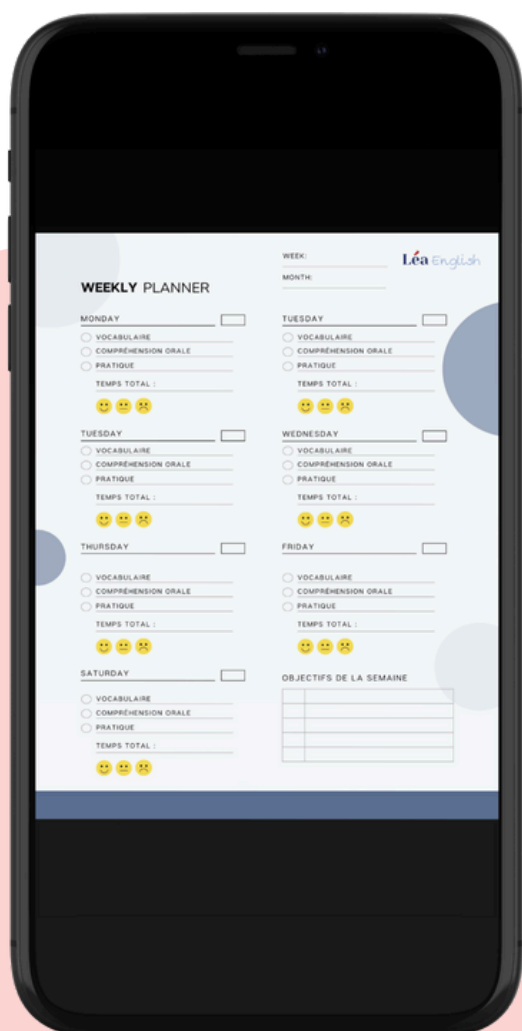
WEEK:

MONTH:

Léa English

WEEKLY PLANNER

MONDAY
VOCABULAIRE
COMPRÉHENSION ORALE
PRATIQUE
TEMPS TOTAL :

TUESDAY
VOCABULAIRE
COMPRÉHENSION ORALE
PRATIQUE
TEMPS TOTAL :

TUESDAY
VOCABULAIRE
COMPRÉHENSION ORALE
PRATIQUE
TEMPS TOTAL :

WEDNESDAY
VOCABULAIRE
COMPRÉHENSION ORALE
PRATIQUE
TEMPS TOTAL :

THURSDAY
VOCABULAIRE
COMPRÉHENSION ORALE
PRATIQUE
TEMPS TOTAL :

FRIDAY
VOCABULAIRE
COMPRÉHENSION ORALE
PRATIQUE
TEMPS TOTAL :

SATURDAY
VOCABULAIRE
COMPRÉHENSION ORALE
PRATIQUE
TEMPS TOTAL :

OBJECTIFS DE LA SEMAINE